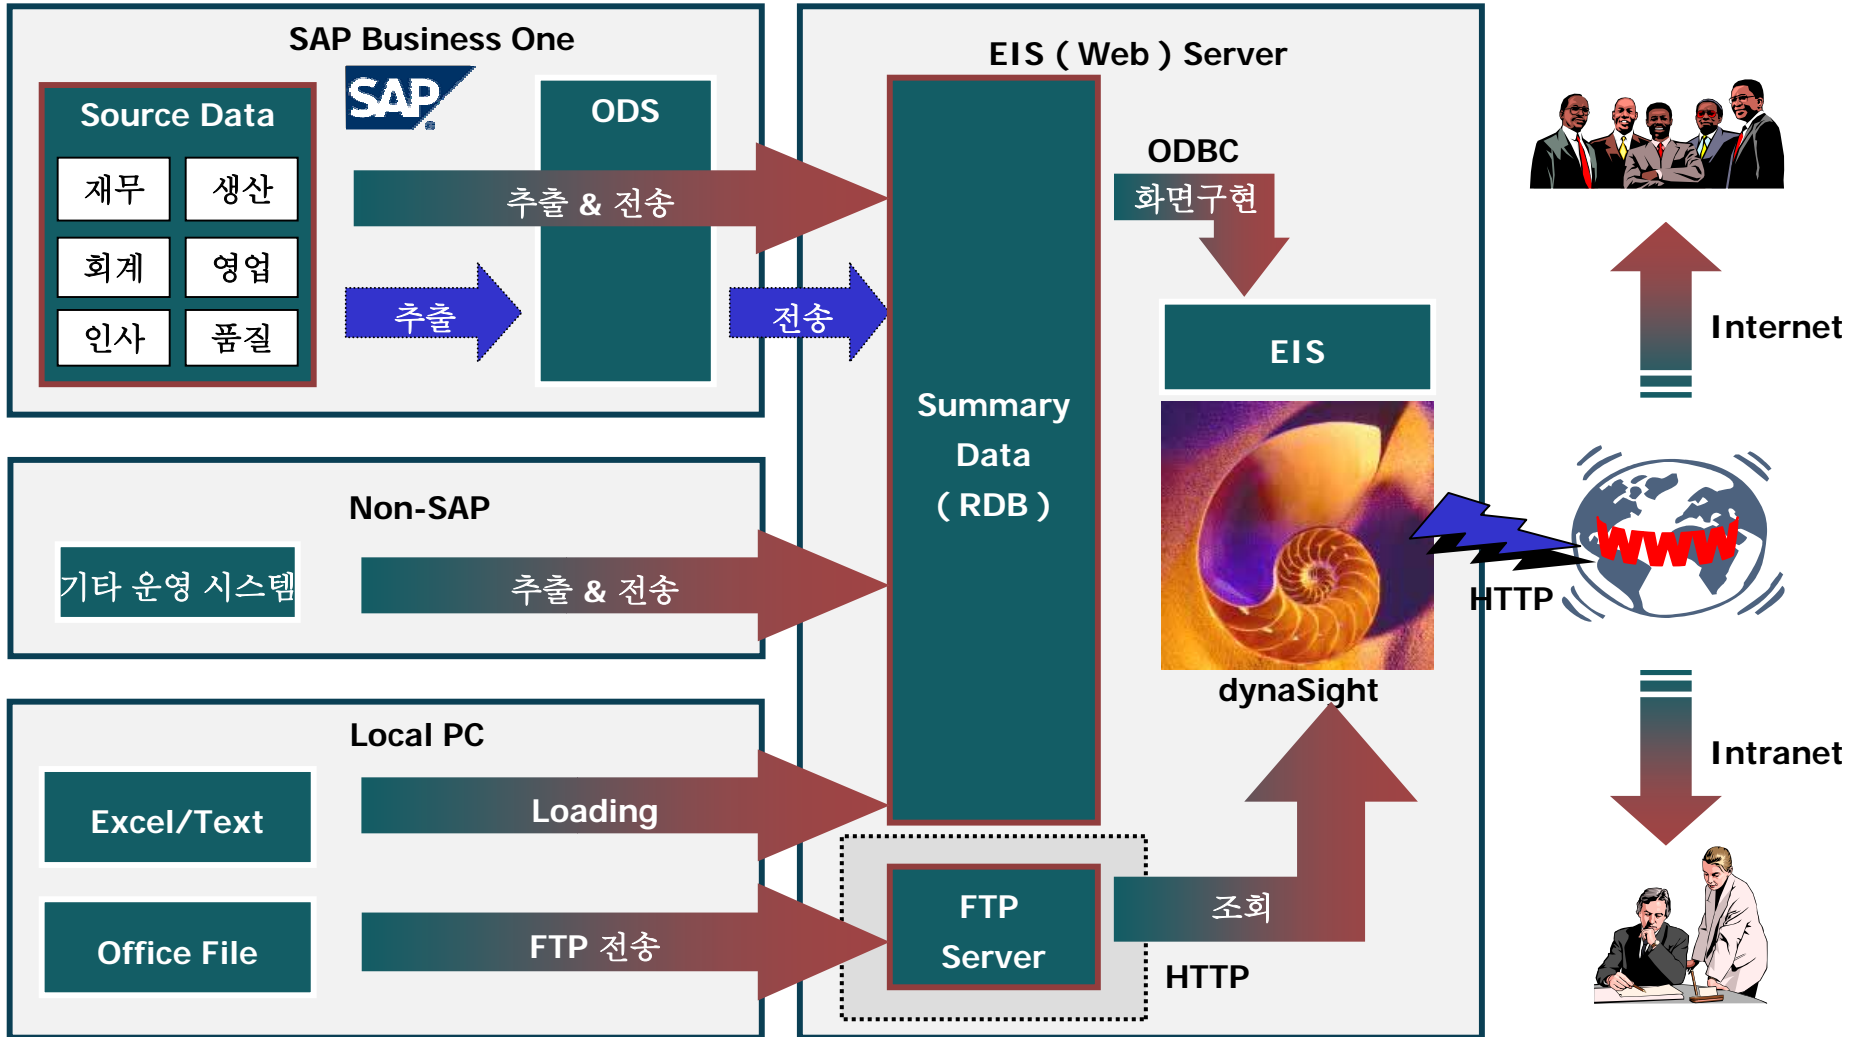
SAP Business One

SAP

Source Data

재무 생산

회계 영업

인사 품질

ODS

추출 & 전송

추출

전송

EIS ( Web ) Server

ODBC

화면구현

EIS

Summary Data ( RDB )

dynaSight

Internet

WWW

HTTP

Intranet

Non-SAP

기타 운영 시스템

추출 & 전송

Local PC

Excel/Text

Loading

Office File

FTP 전송

FTP Server

조회

HTTP